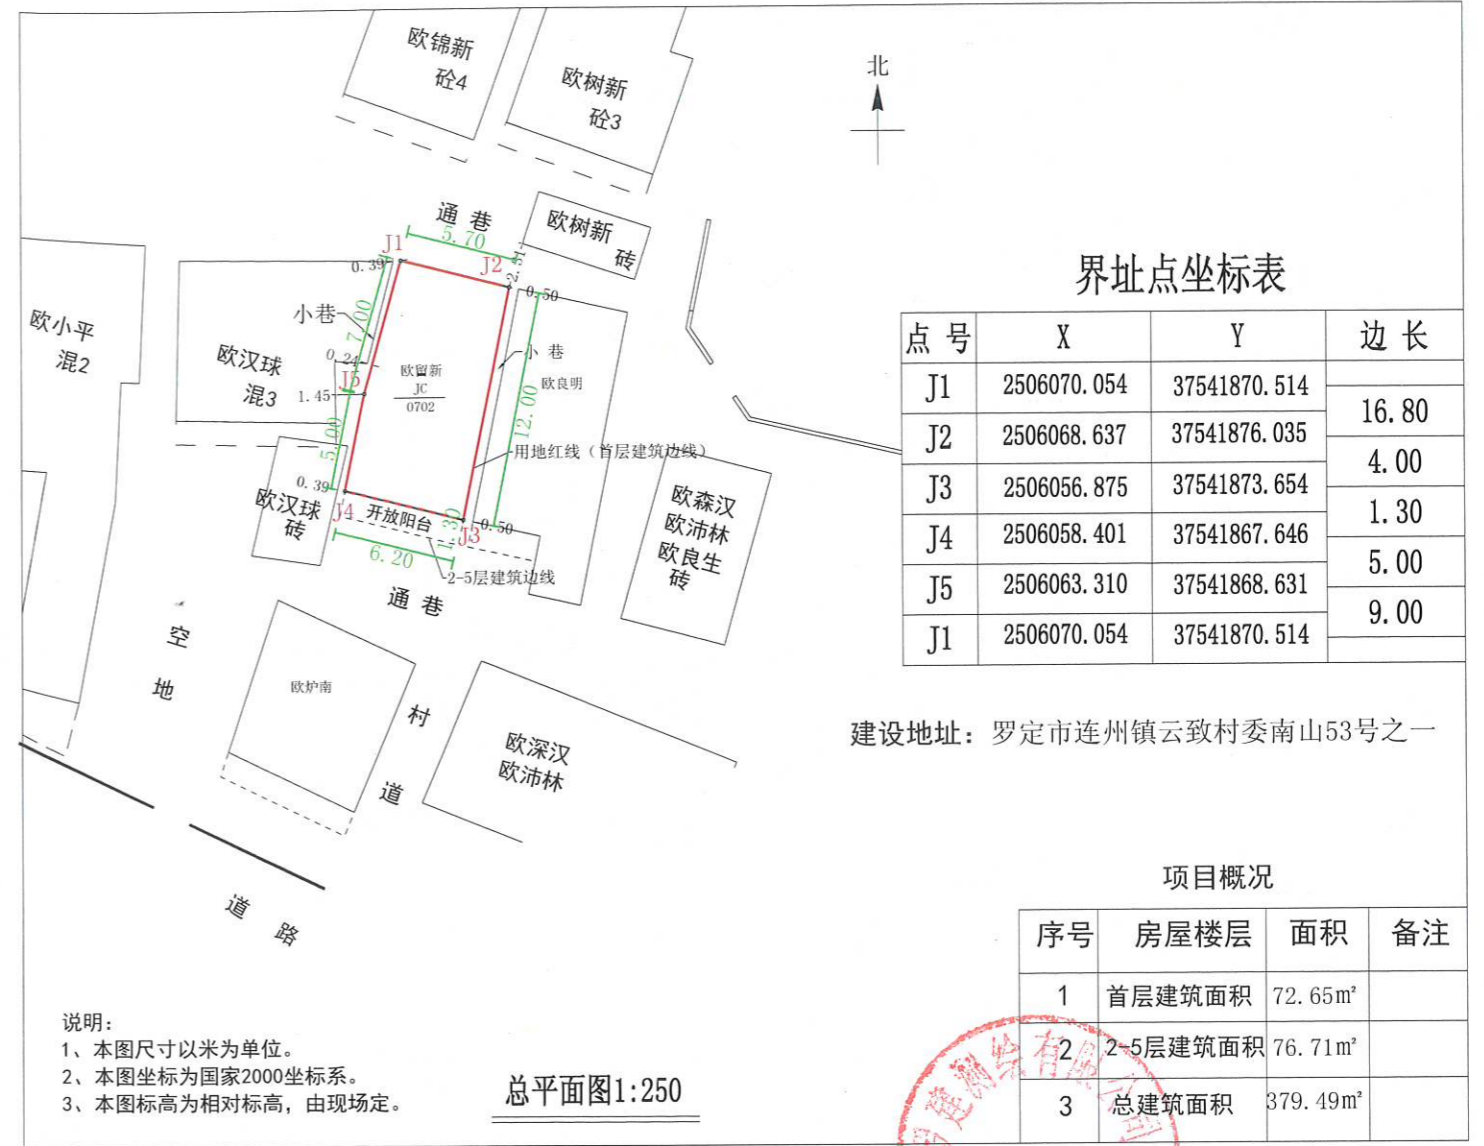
欧锦新
砼4

欧树新
砼3

北

通 巷

欧树新
砖

J1
5.70
J2
2.31
0.39
0.50

欧小平
混2

小巷
7.00
欧汉球
混3
0.24
J5
1.45
欧留新
JC
0702
小 巷
欧良明
12.00
5.00
用地红线（首层建筑边线）
0.39
欧汉球
砖
J4
开放阳台
1.30
J3
0.50
6.20
2-5层建筑边线

通 巷

欧森汉
欧沛林
欧良生
砖

空
地

欧炉南

村
道

欧深汉
欧沛林

道 路

界址点坐标表

| 点 号 | X | Y | 边 长 |
|---|---|---|---|
| J1 | 2506070.054 | 37541870.514 | |
| | | | 16.80 |
| J2 | 2506068.637 | 37541876.035 | |
| | | | 4.00 |
| J3 | 2506056.875 | 37541873.654 | |
| | | | 1.30 |
| J4 | 2506058.401 | 37541867.646 | |
| | | | 5.00 |
| J5 | 2506063.310 | 37541868.631 | |
| | | | 9.00 |
| J1 | 2506070.054 | 37541870.514 | |

建设地址：罗定市连州镇云致村委南山53号之一

项目概况

| 序号 | 房屋楼层 | 面积 | 备注 |
|---|---|---|---|
| 1 | 首层建筑面积 | 72.65㎡ | |
| 2 | 2-5层建筑面积 | 76.71㎡ | |
| 3 | 总建筑面积 | 379.49㎡ | |

说明：
1、本图尺寸以米为单位。
2、本图坐标为国家2000坐标系。
3、本图标高为相对标高，由现场定。

总平面图1:250

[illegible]测绘有限公司